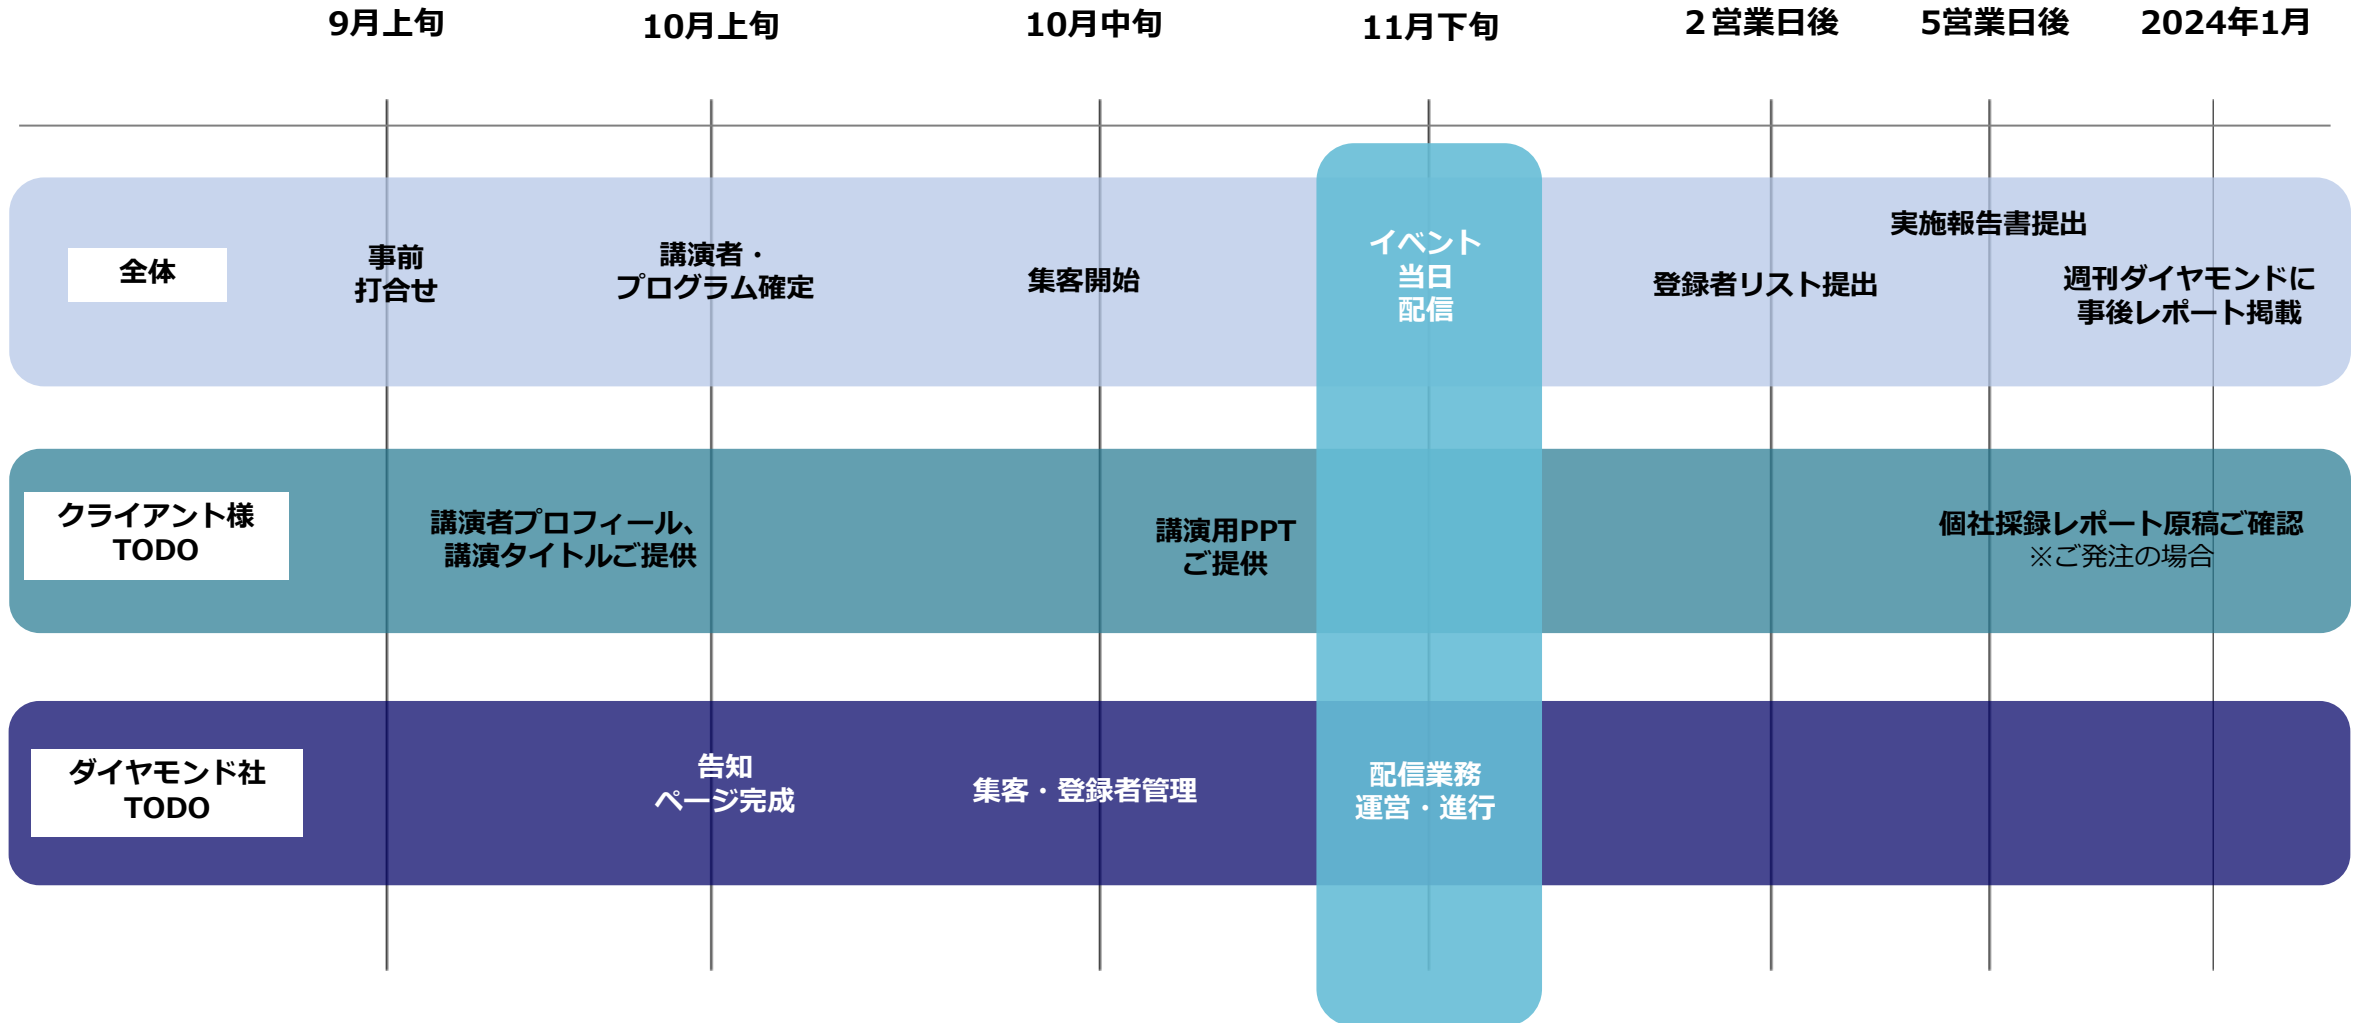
9月上旬　10月上旬　10月中旬　11月下旬　2営業日後　5営業日後　2024年1月

全体

事前
打合せ

講演者・
プログラム確定

集客開始

イベント
当日
配信

登録者リスト提出

実施報告書提出

週刊ダイヤモンドに
事後レポート掲載

クライアント様
TODO

講演者プロフィール、
講演タイトルご提供

講演用PPT
ご提供

個社採録レポート原稿ご確認
※ご発注の場合

ダイヤモンド社
TODO

告知
ページ完成

集客・登録者管理

配信業務
運営・進行